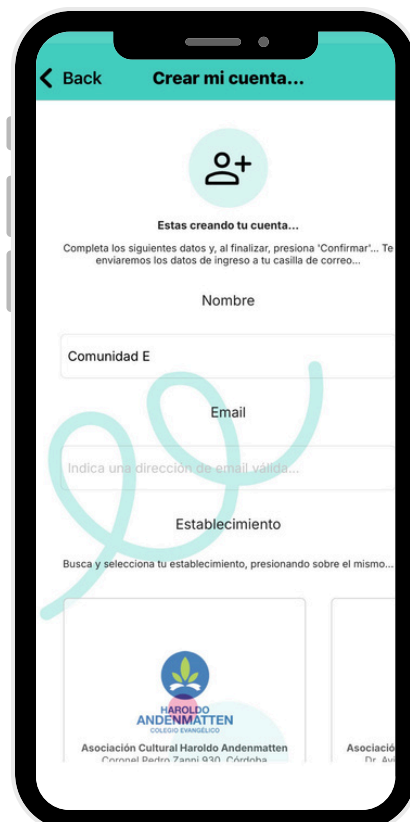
Back

Crear mi cuenta...

Estas creando tu cuenta...

Completa los siguientes datos y, al finalizar, presiona 'Confirmar'... Te enviaremos los datos de ingreso a tu casilla de correo...

Nombre

Comunidad E

Email

Indica una dirección de email válida...

Establecimiento

Busca y selecciona tu establecimiento, presionando sobre el mismo...

HAROLDO ANDENMATTEN
COLEGIO EVANGÉLICO

Asociación Cultural Haroldo Andenmatten
Coronel Pedro Zanni 930, Córdoba

Asociació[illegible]
Dr. Avi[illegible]